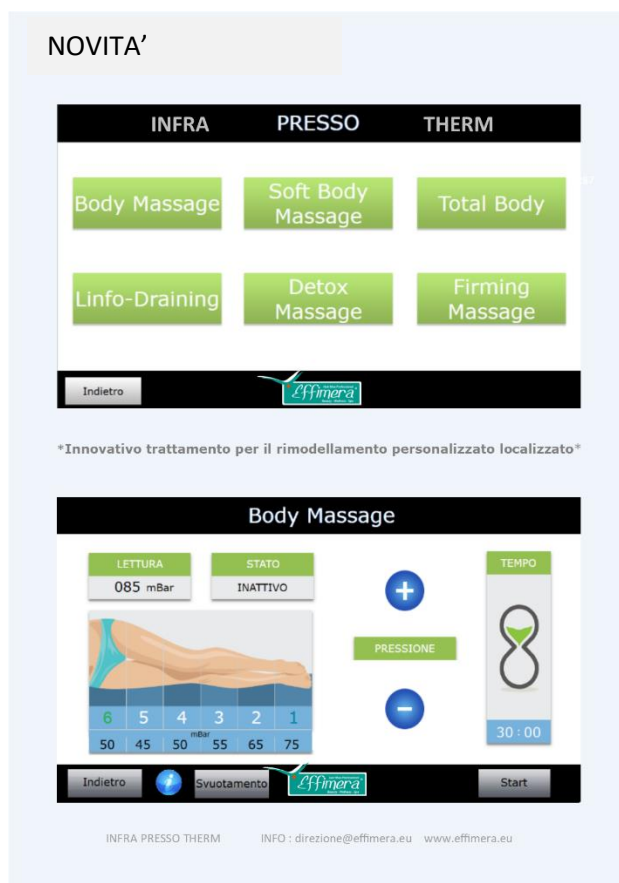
NOVITA'

INFRA PRESSO THERM

Body Massage

Soft Body Massage

Total Body

Linfo-Draining

Detox Massage

Firming Massage

Indietro

Effimera

*Innovativo trattamento per il rimodellamento personalizzato localizzato*

Body Massage

LETTURA

085 mBar

STATO

INATTIVO

TEMPO

PRESSIONE

| 6 | 5 | 4 | 3 | 2 | 1 |
|---|---|---|---|---|---|
| 50 | 45 | 50 | 55 | 65 | 75 |

mBar

30 : 00

Indietro

Svuotamento

Effimera

Start

INFRA PRESSO THERM INFO : direzione@effimera.eu www.effimera.eu